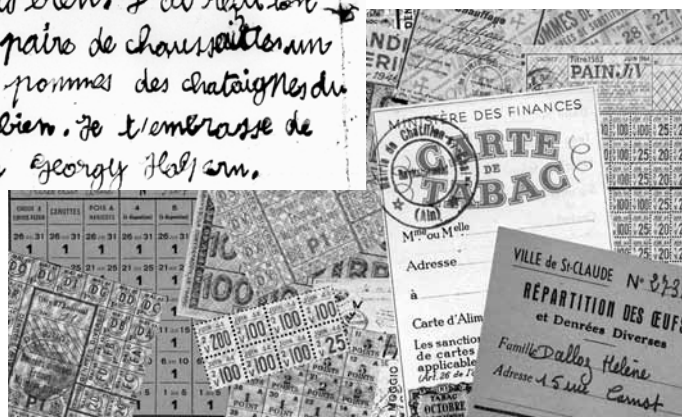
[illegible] j'ai reçu son
paire de chaussettes un
pommes des chataignes du
bien. Je t'embrasse de
Georgy Halpern.

MINISTÈRE DES FINANCES
CARTE DE TABAC
Mme ou Melle
Adresse
à
Carte d'Alim
Les sanction
de cartes
applicable

PAIN

VILLE de St-CLAUDE N° 273
RÉPARTITION DES ŒUF
et Denrées Diverses
Famille Dalloz Hélène
Adresse 15 rue Carnot

CAFÉ
CONFITURES
POIS A
HARICOTS
1
1
1
100
100
200
100
100
100
25
25
20
25
20
25
20
TABAC
OCTOBRE
POINTS